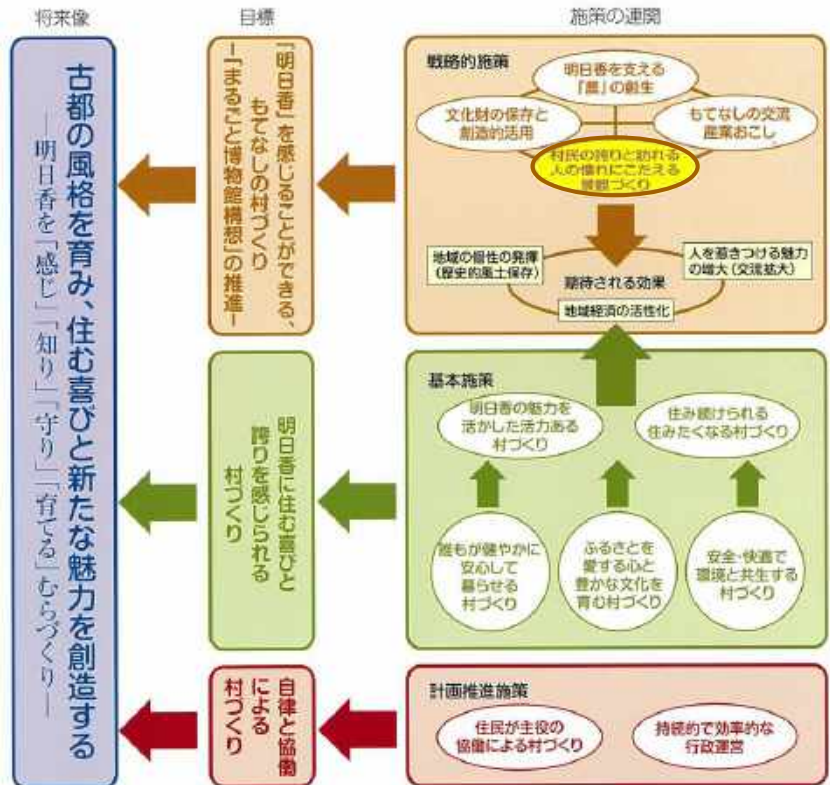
将来像

古都の風格を育み、住む喜びと新たな魅力を創造する
―明日香を「感じ」「知り」「守り」「育てる」むらづくり―

目標

「明日香」を感じることができる、もてなしの村づくり
―「まるごと博物館構想」の推進―

明日香に住む喜びと誇りを感じられる村づくり

自律と協働による村づくり

施策の連関

戦略的施策

明日香を支える「農」の創生

文化財の保存と創造的活用

もてなしの交流産業おこし

村民の誇りと訪れる人の憧れにこたえる景観づくり

地域の個性の発揮（歴史的風土保存）

人を惹きつける魅力の増大（交流拡大）

期待される効果

地域経済の活性化

基本施策

明日香の魅力を活かした活力ある村づくり

住み続けられる住みたくなる村づくり

誰もが健やかに安心して暮らせる村づくり

ふるさとを愛する心と豊かな文化を育む村づくり

安全・快適で環境と共生する村づくり

計画推進施策

住民が主役の協働による村づくり

持続的で効率的な行政運営